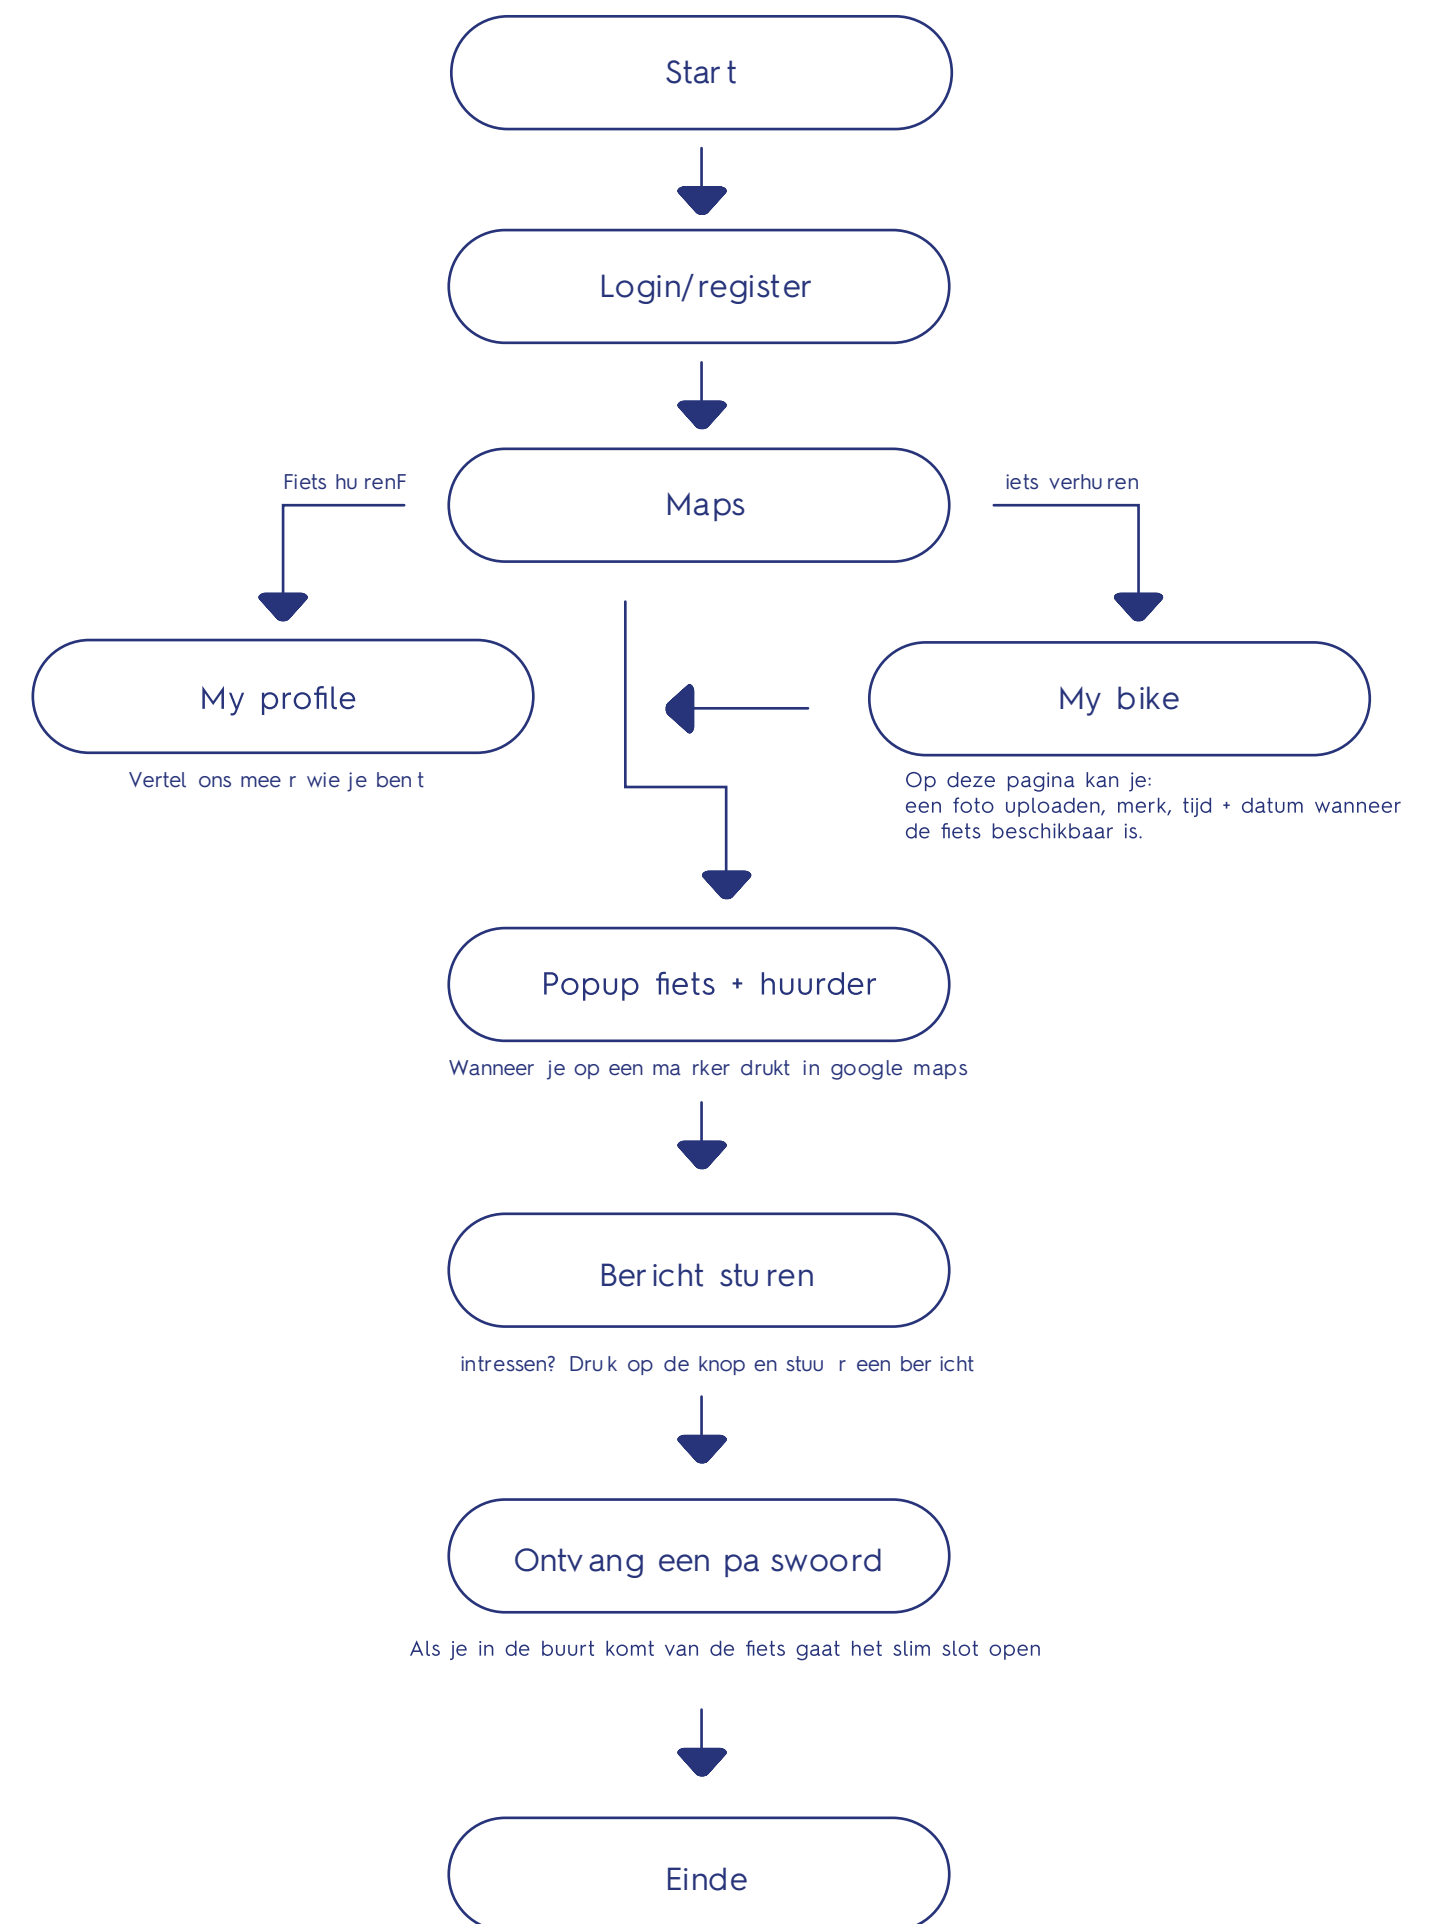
Start

Login/register

Fiets hu renF

Maps

iets verhu ren

My profile

Vertel ons mee r wie je ben t

My bike

Op deze pagina kan je:
een foto uploaden, merk, tijd + datum wanneer de fiets beschikbaar is.

Popup fiets + huurder

Wanneer je op een ma rker drukt in google maps

Ber icht stu ren

intressen? Dru k op de knop en stuu r een ber icht

Ontv ang een pa swoord

Als je in de buurt komt van de fiets gaat het slim slot open

Einde